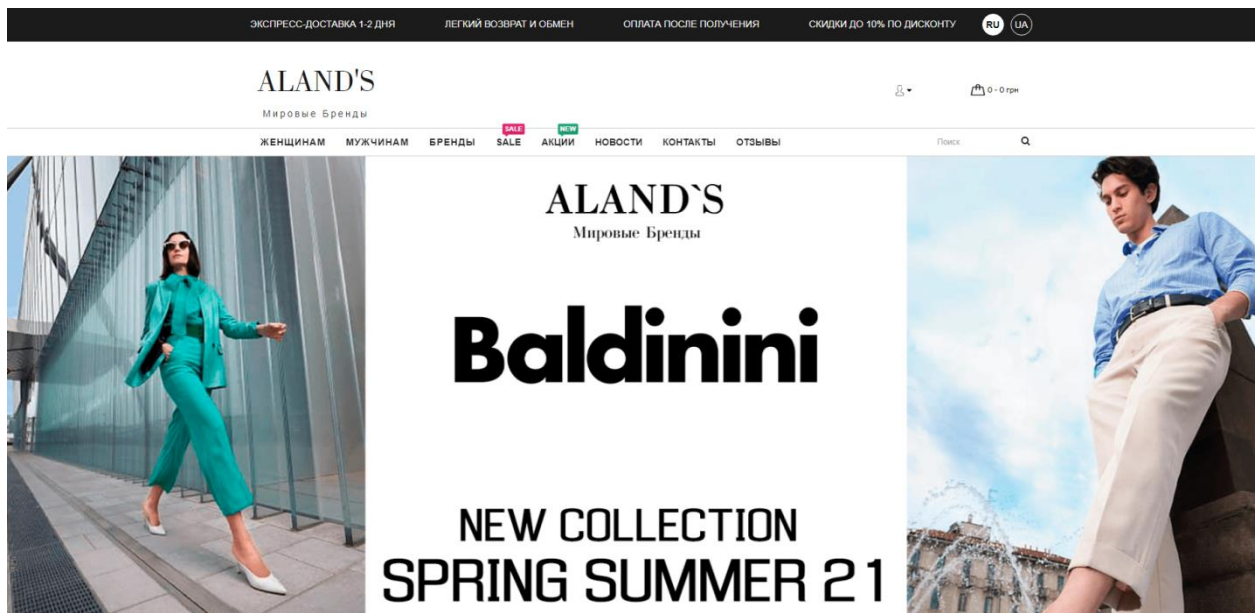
ЭКСПРЕСС-ДОСТАВКА 1-2 ДНЯ ЛЕГКИЙ ВОЗВРАТ И ОБМЕН ОПЛАТА ПОСЛЕ ПОЛУЧЕНИЯ СКИДКИ ДО 10% ПО ДИСКОНТУ RU UA

ALAND'S
Мировые Бренды

0 - 0 грн

ЖЕНЩИНАМ МУЖЧИНАМ БРЕНДЫ SALE SALE NEW АКЦИИ НОВОСТИ КОНТАКТЫ ОТЗЫВЫ Поиск

ALAND`S
Мировые Бренды

Baldinini

NEW COLLECTION
SPRING SUMMER 21